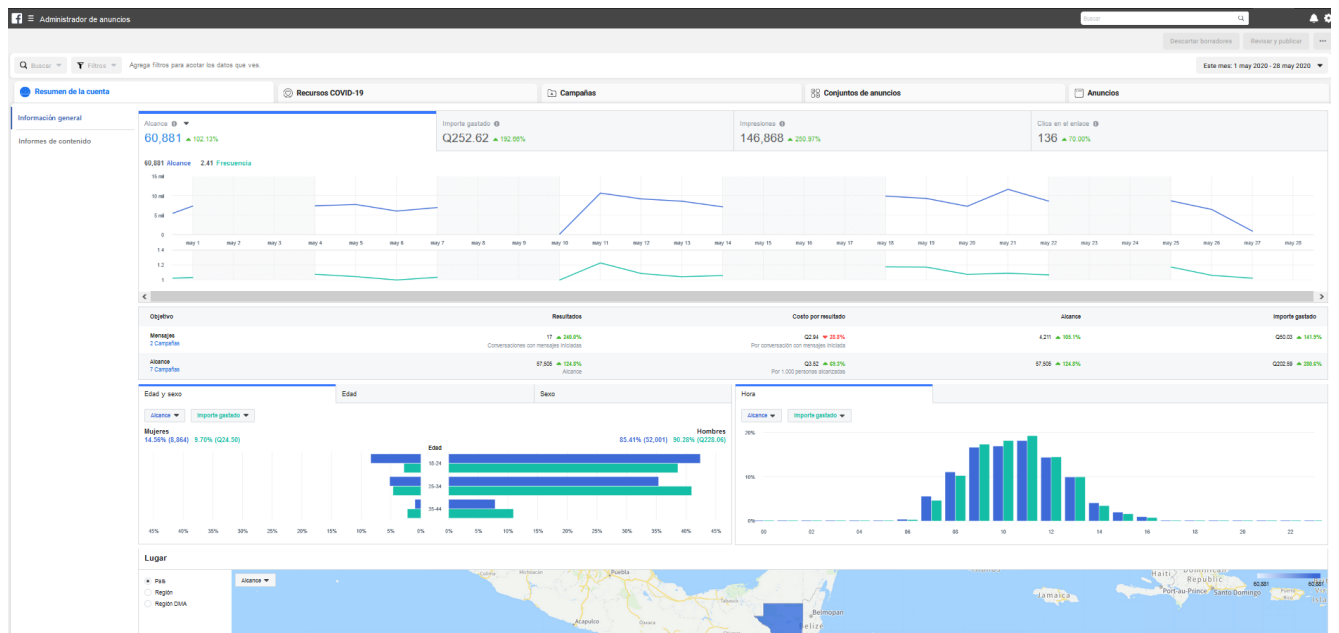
Administrador de anuncios

Buscar

Descartar borradores   Revisar y publicar   ···

Buscar   Filtros   Agrega filtros para acotar los datos que ves.

Este mes: 1 may 2020 - 28 may 2020

Resumen de la cuenta   Recursos COVID-19   Campañas   Conjuntos de anuncios   Anuncios

Información general

Informes de contenido

Alcance
60,881 ▲ 102.13%

Importe gastado
Q252.62 ▲ 192.86%

Impresiones
146,868 ▲ 250.97%

Clics en el enlace
136 ▲ 70.00%

60,881 Alcance   2.41 Frecuencia

15 mil
10 mil
5 mil
0

may 1 may 2 may 3 may 4 may 5 may 6 may 7 may 8 may 9 may 10 may 11 may 12 may 13 may 14 may 15 may 16 may 17 may 18 may 19 may 20 may 21 may 22 may 23 may 24 may 25 may 26 may 27 may 28

1.4
1.2
1

| Objetivo | Resultados | Costo por resultado | Alcance | Importe gastado |
|---|---|---|---|---|
| Mensajes 2 Campañas | 17 ▲ 240.0% Conversaciones con mensajes iniciada | Q2.94 ▼ 25.8% Por conversación con mensajes iniciada | 4,211 ▲ 105.1% | Q50.03 ▲ 161.9% |
| Alcance 7 Campañas | 57,505 ▲ 124.8% Alcance | Q3.52 ▲ 69.3% Por 1,000 personas alcanzadas | 57,505 ▲ 124.8% | Q202.59 ▲ 280.5% |

Edad y sexo   Edad   Sexo

Alcance   Importe gastado

Mujeres
14.56% (8,864)   9.70% (Q24.50)

Hombres
83.41% (52,001)   90.28% (Q228.06)

Edad
18-24
25-34
35-44

45% 40% 35% 30% 25% 20% 15% 10% 5% 0% 0% 5% 10% 15% 20% 25% 30% 35% 40% 45%

Hora

Alcance   Importe gastado

20%
10%
0%

00 02 04 06 08 10 12 14 16 18 20 22

Lugar

País
Región
Región DMA

Alcance

Puebla
Belmopan
Acapulco
Belize
Haiti
Dominica
Republic
Port-au-Prince
Santo Domingo
Jamaica
60,881
60,881